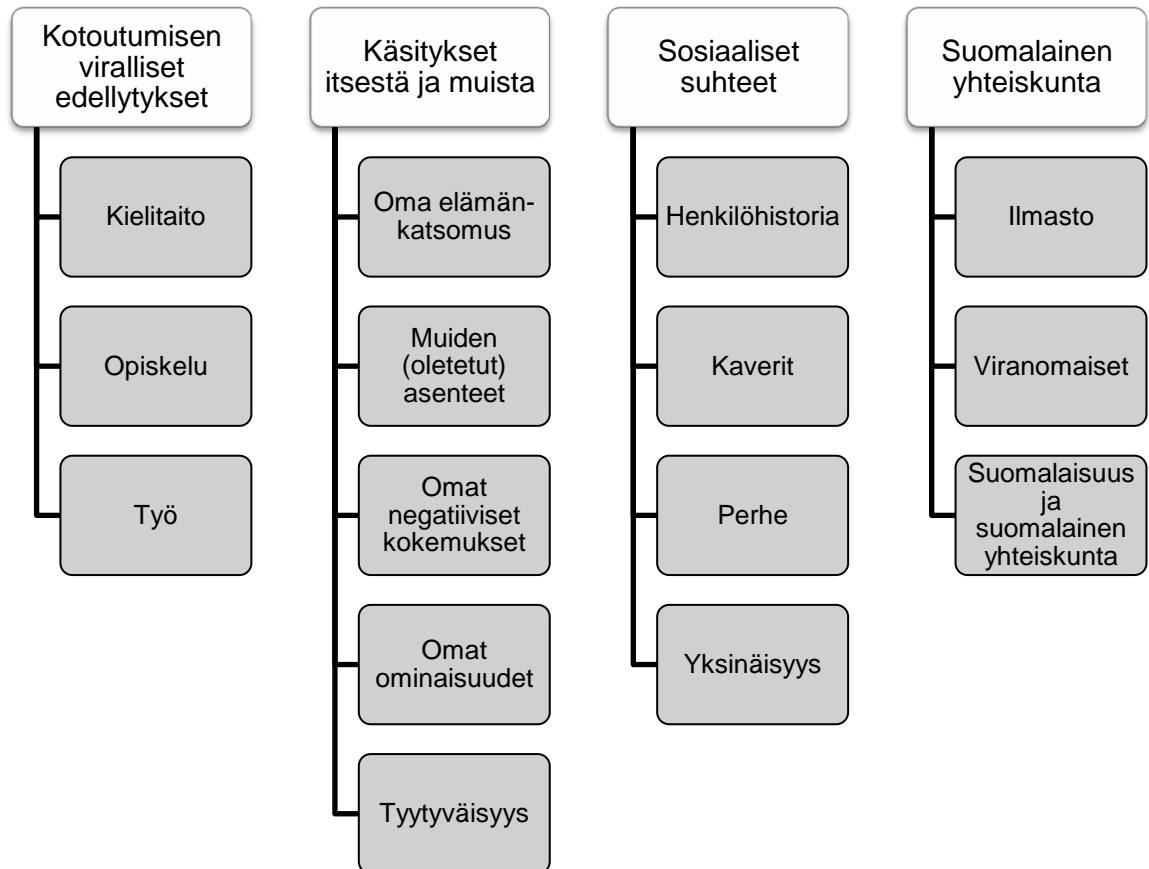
Kotoutumisen viralliset edellytykset

Kielitaito

Opiskelu

Työ

Käsitykset itsestä ja muista

Oma elämänkatsomus

Muiden (oletetut) asenteet

Omat negatiiviset kokemukset

Omat ominaisuudet

Tyytyväisyys

Sosiaaliset suhteet

Henkilöhistoria

Kaverit

Perhe

Yksinäisyys

Suomalainen yhteiskunta

Ilmasto

Viranomaiset

Suomalaisuus ja suomalainen yhteiskunta